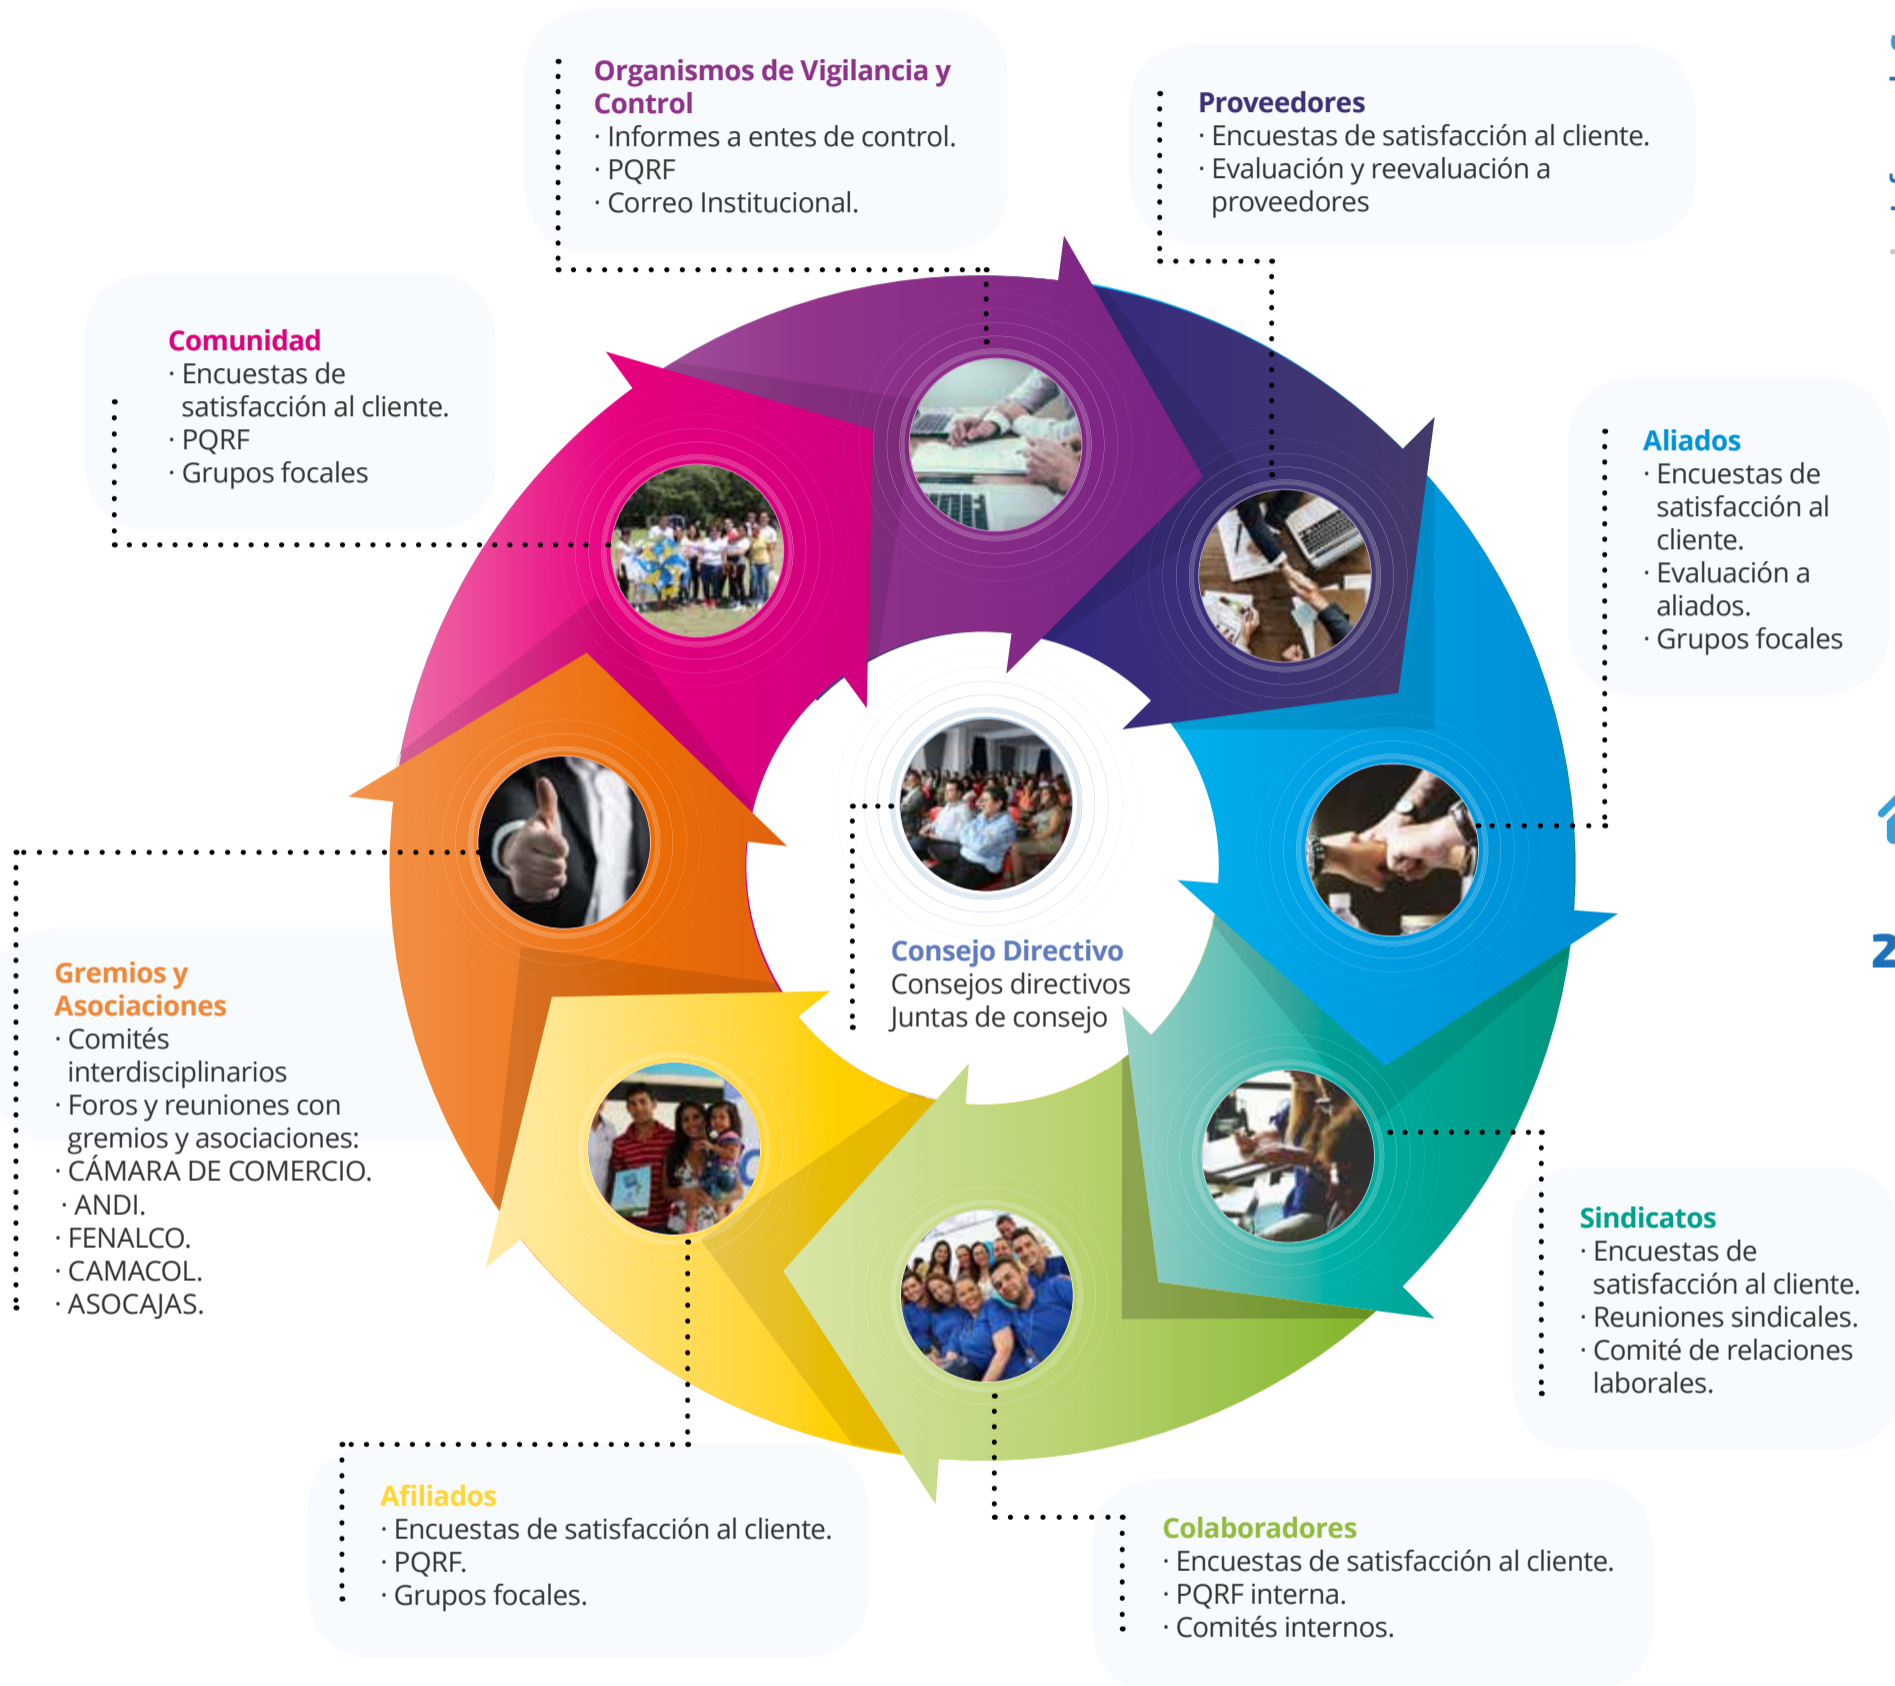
Organismos de Vigilancia y Control
· Informes a entes de control.
· PQRF
· Correo Institucional.

Proveedores
· Encuestas de satisfacción al cliente.
· Evaluación y reevaluación a proveedores

Comunidad
· Encuestas de satisfacción al cliente.
· PQRF
· Grupos focales

Aliados
· Encuestas de satisfacción al cliente.
· Evaluación a aliados.
· Grupos focales

Consejo Directivo
Consejos directivos
Juntas de consejo

Gremios y Asociaciones
· Comités interdisciplinarios
· Foros y reuniones con gremios y asociaciones:
· CÁMARA DE COMERCIO.
· ANDI.
· FENALCO.
· CAMACOL.
· ASOCAJAS.

Sindicatos
· Encuestas de satisfacción al cliente.
· Reuniones sindicales.
· Comité de relaciones laborales.

Afiliados
· Encuestas de satisfacción al cliente.
· PQRF.
· Grupos focales.

Colaboradores
· Encuestas de satisfacción al cliente.
· PQRF interna.
· Comités internos.